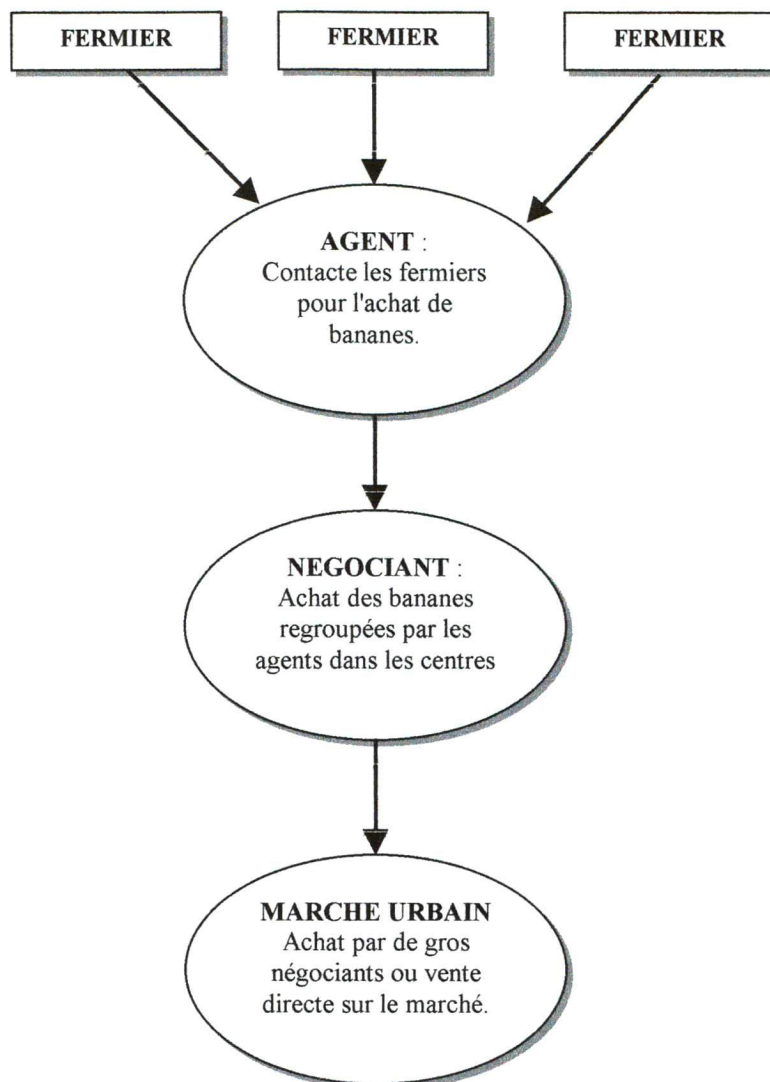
FERMIER

FERMIER

FERMIER

AGENT : Contacte les fermiers pour l'achat de bananes.

NEGOCIANT : Achat des bananes regroupées par les agents dans les centres

MARCHE URBAIN Achat par de gros négociants ou vente directe sur le marché.